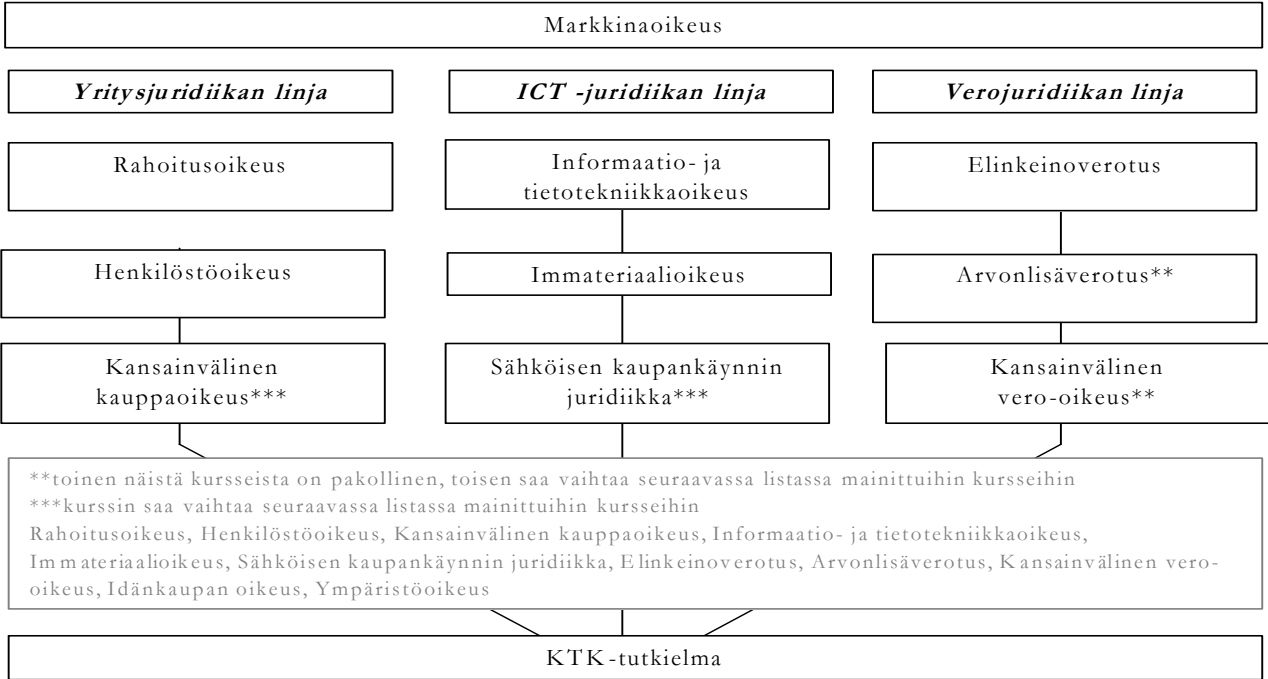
Markkinaoikeus

Yritysjuridiikan linja

ICT -juridiikan linja

Verojuridiikan linja

Rahoitusoikeus

Informaatio- ja tietotekniikkaoikeus

Elinkeinoverotus

Henkilöstöoikeus

Immateriaalioikeus

Arvonlisäverotus**

Kansainvälinen kauppaoikeus***

Sähköisen kaupankäynnin juridiikka***

Kansainvälinen vero-oikeus**

**toinen näistä kursseista on pakollinen, toisen saa vaihtaa seuraavassa listassa mainittuihin kursseihin
***kurssin saa vaihtaa seuraavassa listassa mainittuihin kursseihin
Rahoitusoikeus, Henkilöstöoikeus, Kansainvälinen kauppaoikeus, Informaatio- ja tietotekniikkaoikeus, Immateriaalioikeus, Sähköisen kaupankäynnin juridiikka, Elinkeinoverotus, Arvonlisäverotus, Kansainvälinen vero-oikeus, Idänkaupan oikeus, Ympäristöoikeus

KTK-tutkielma